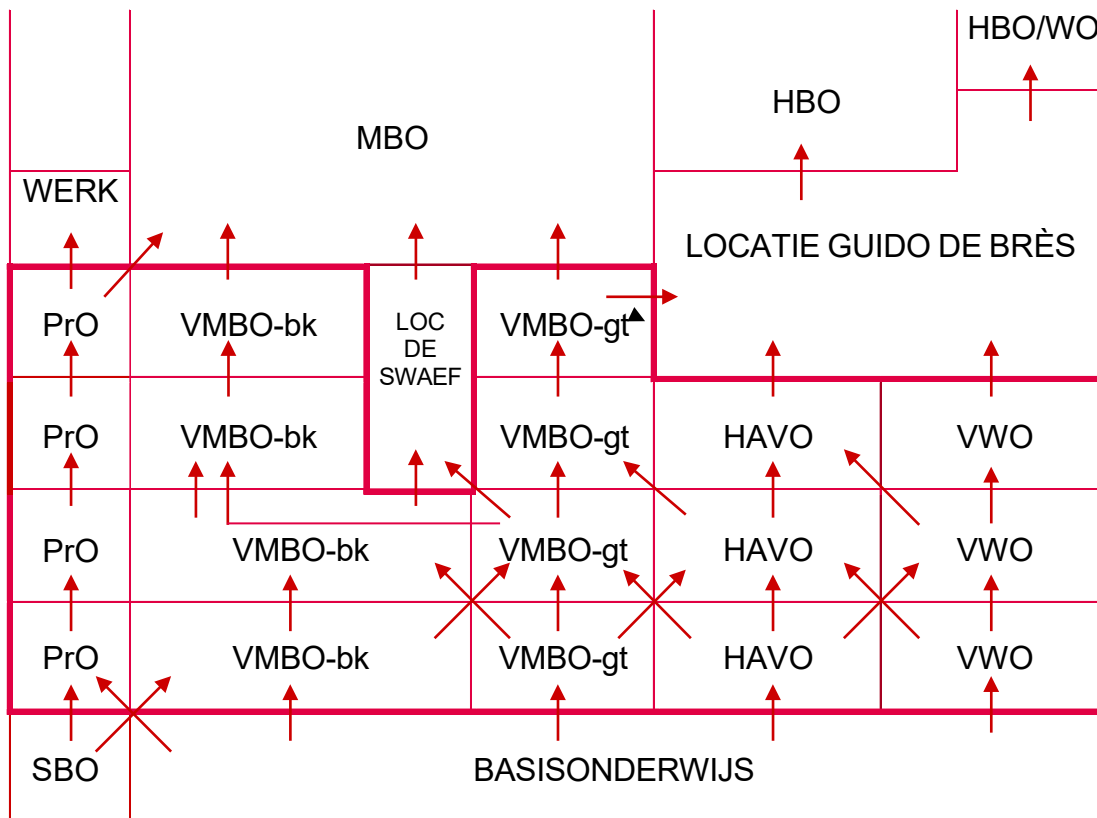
HBO/WO

HBO

MBO

WERK

LOCATIE GUIDO DE BRÈS

PrO

VMBO-bk

LOC DE SWAEF

VMBO-gt

PrO

VMBO-bk

VMBO-gt

HAVO

VWO

PrO

VMBO-bk

VMBO-gt

HAVO

VWO

PrO

VMBO-bk

VMBO-gt

HAVO

VWO

SBO

BASISONDERWIJS